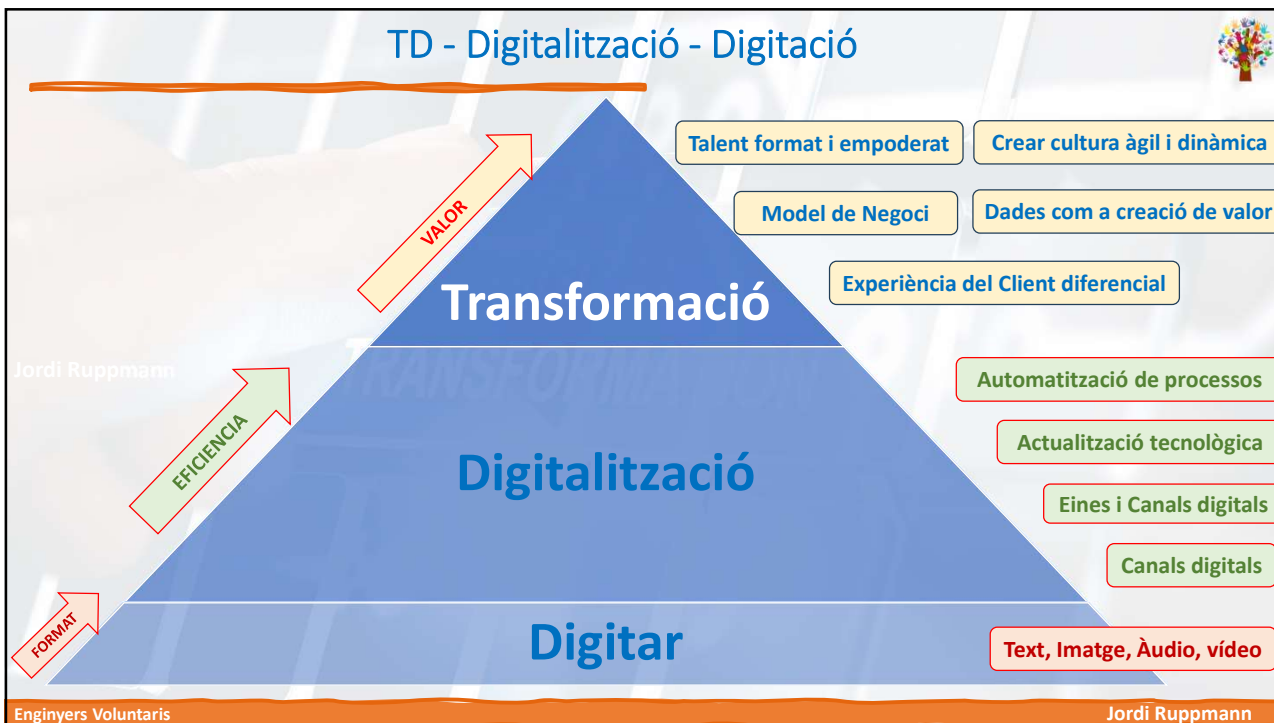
TD - Digitalització - Digitació

Talent format i empoderat

Crear cultura àgil i dinàmica

Model de Negoci

Dades com a creació de valor

Experiència del Client diferencial

VALOR

Transformació

Jordi Ruppmann

Automatització de processos

Actualització tecnològica

EFICIENCIA

Digitalització

Eines i Canals digitals

Canals digitals

FORMAT

Digitar

Text, Imatge, Àudio, vídeo

Enginyers Voluntaris

Jordi Ruppmann